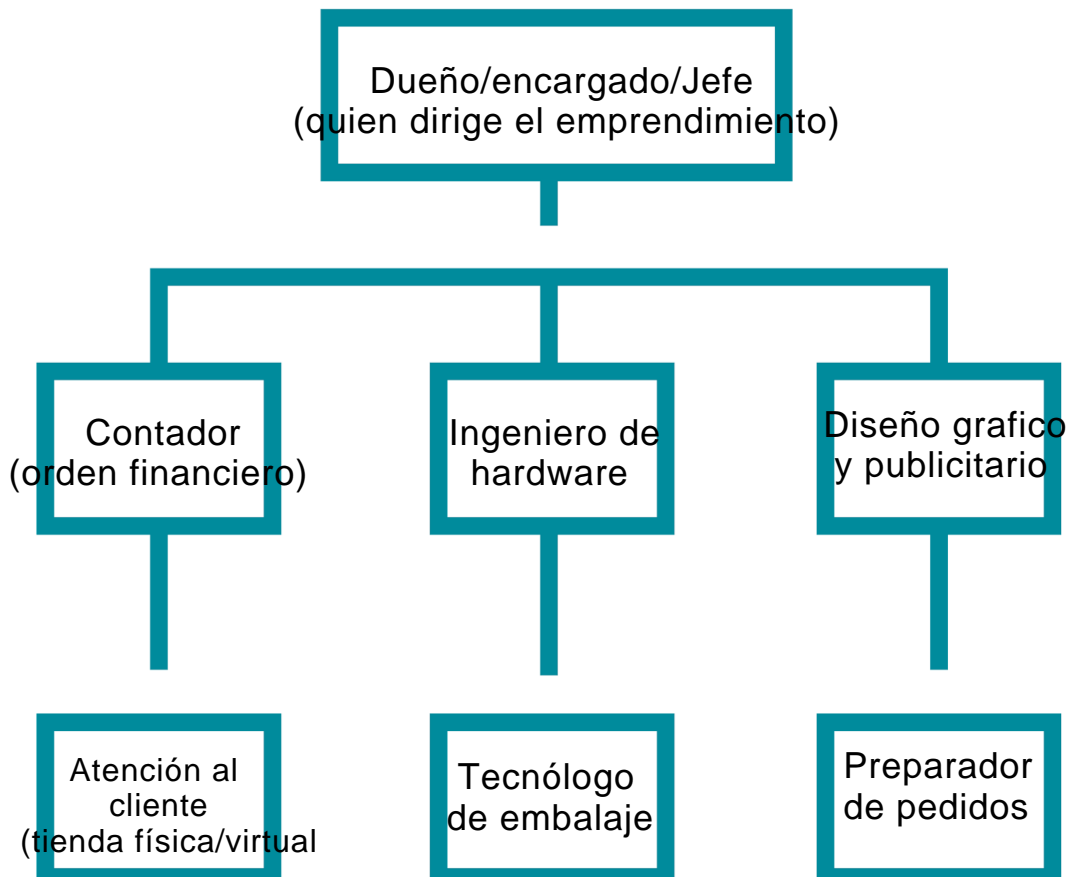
Dueño/encargado/Jefe
(quien dirige el emprendimiento)

Contador
(orden financiero)

Ingeniero de hardware

Diseño grafico y publicitario

Atención al cliente
(tienda física/virtual

Tecnólogo de embalaje

Preparador de pedidos